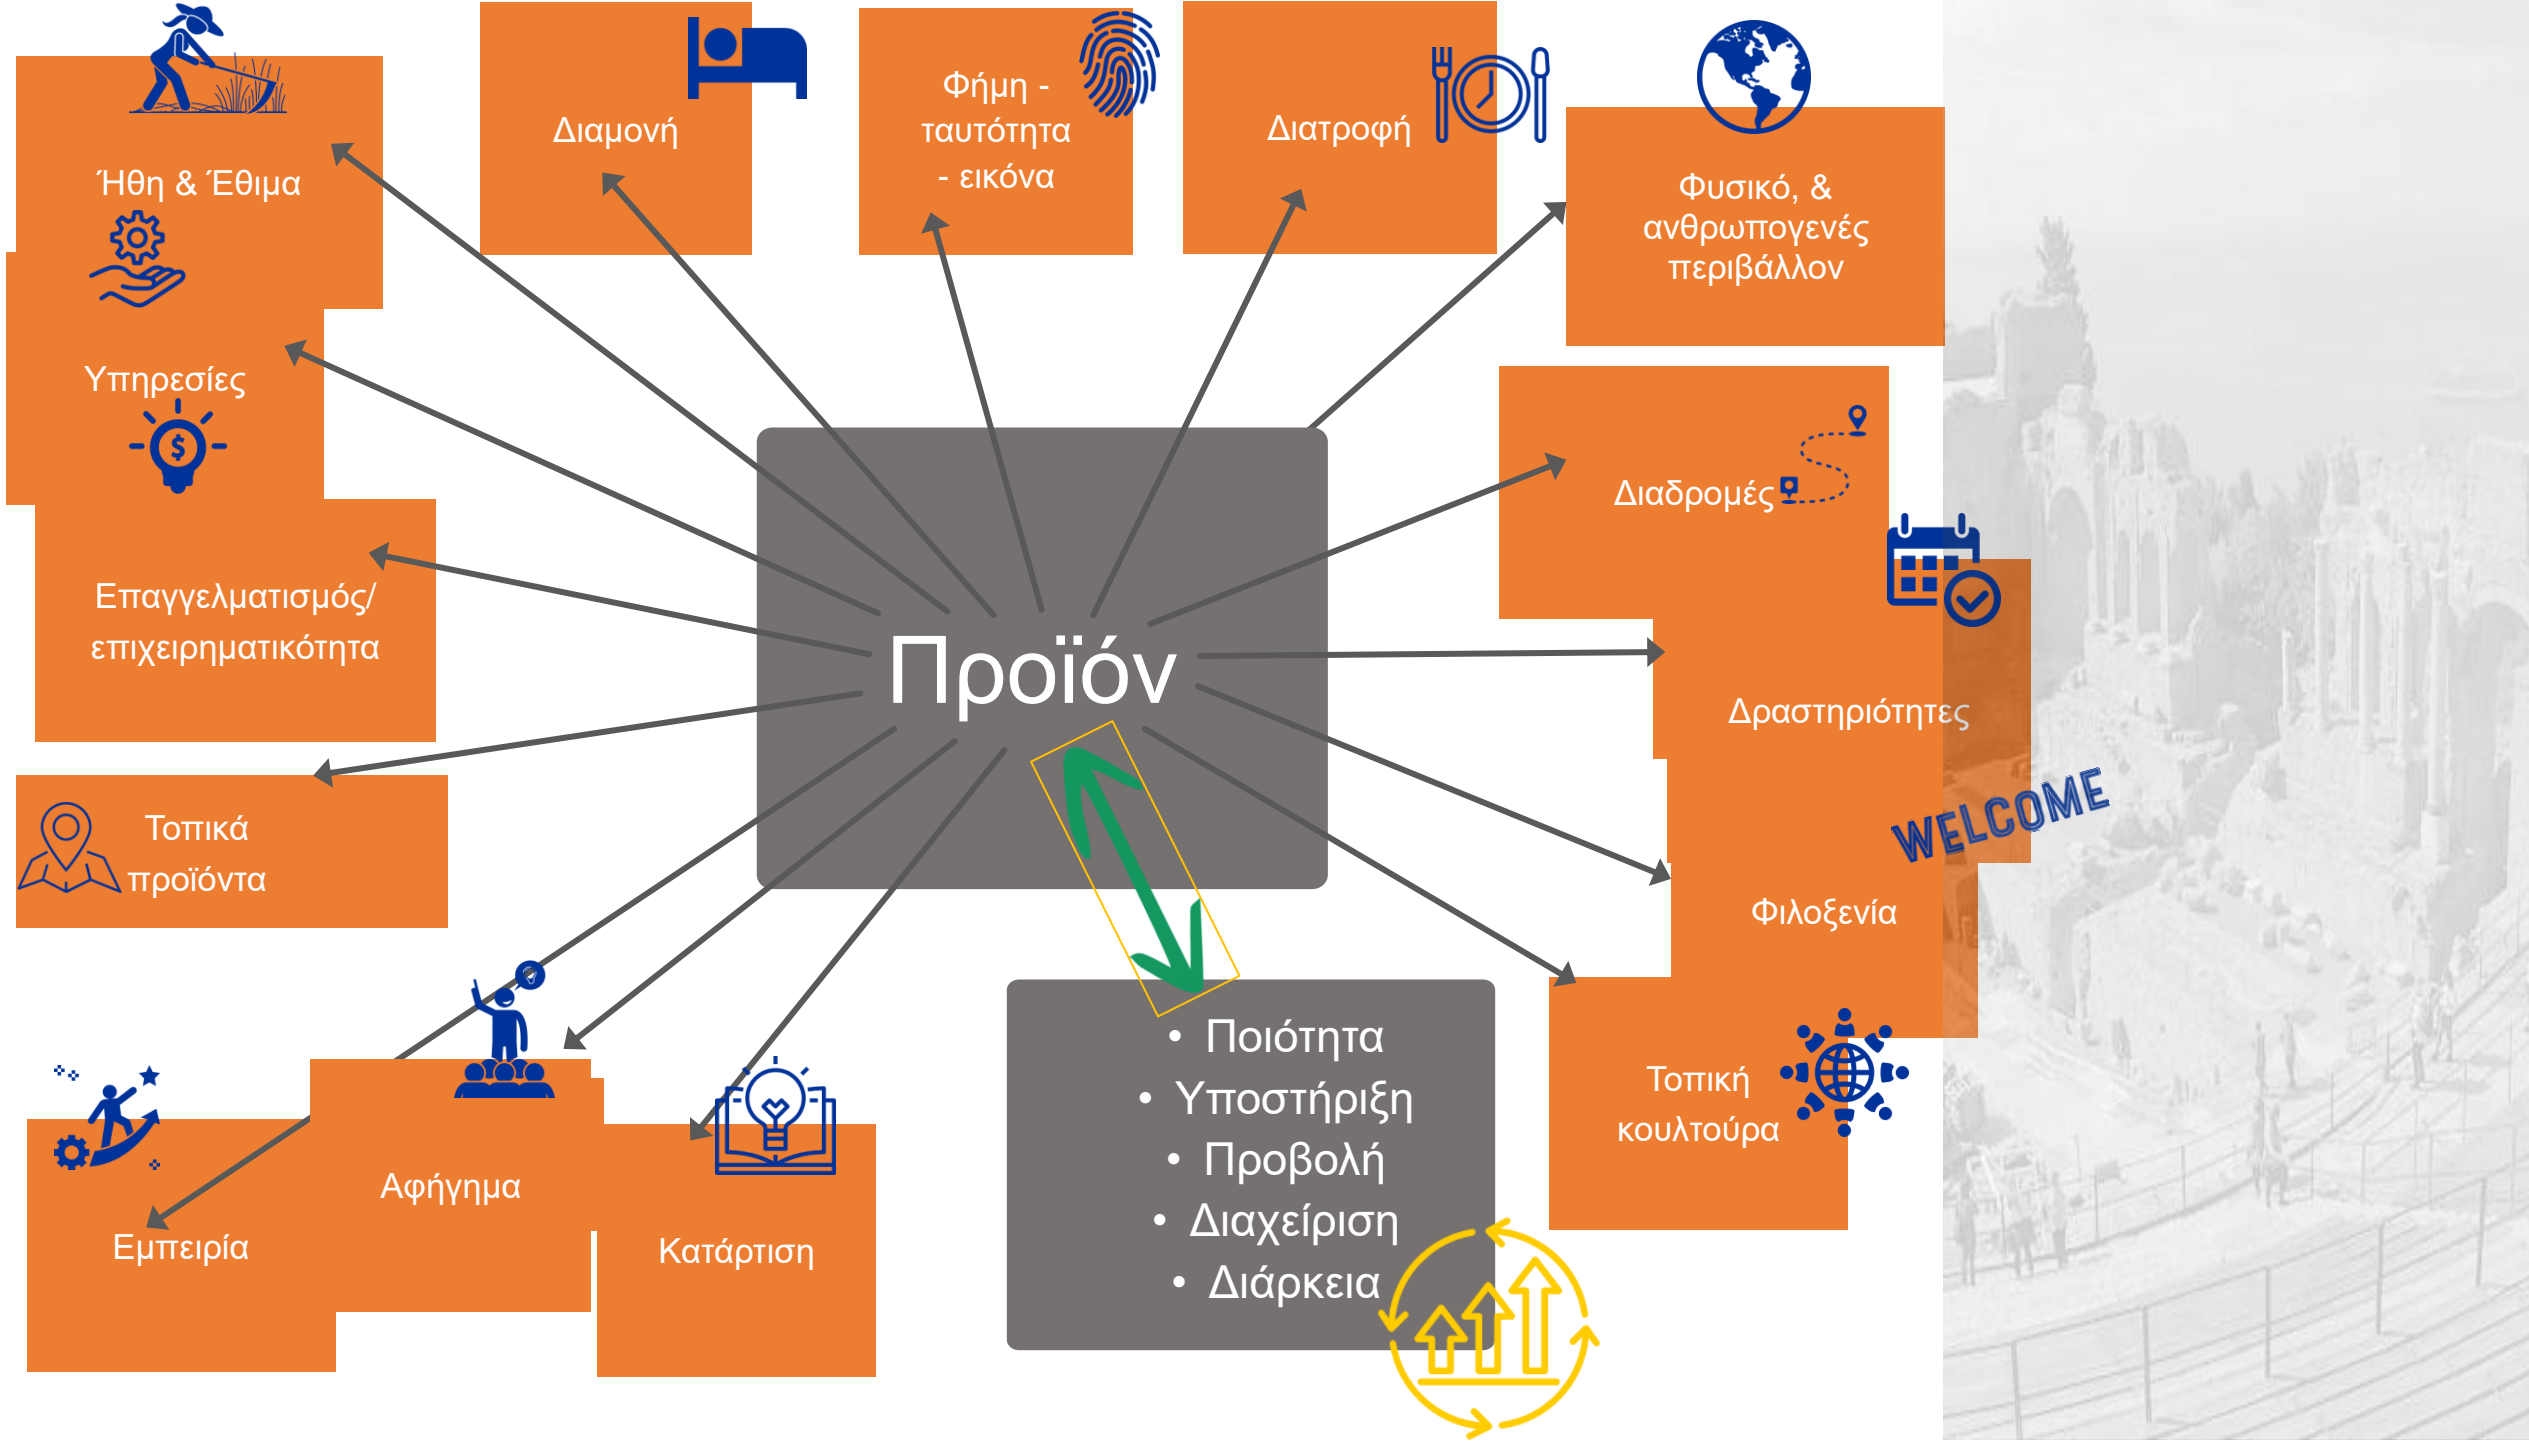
Ήθη & Έθιμα

Διαμονή

Φήμη - ταυτότητα - εικόνα

Διατροφή

Φυσικό, & ανθρωπογενές περιβάλλον

Υπηρεσίες

Διαδρομές

Επαγγελματισμός/ επιχειρηματικότητα

Προϊόν

Δραστηριότητες

Τοπικά προϊόντα

WELCOME

Φιλοξενία

• Ποιότητα
• Υποστήριξη
• Προβολή
• Διαχείριση
• Διάρκεια

Τοπική κουλτούρα

Αφήγημα

Εμπειρία

Κατάρτιση